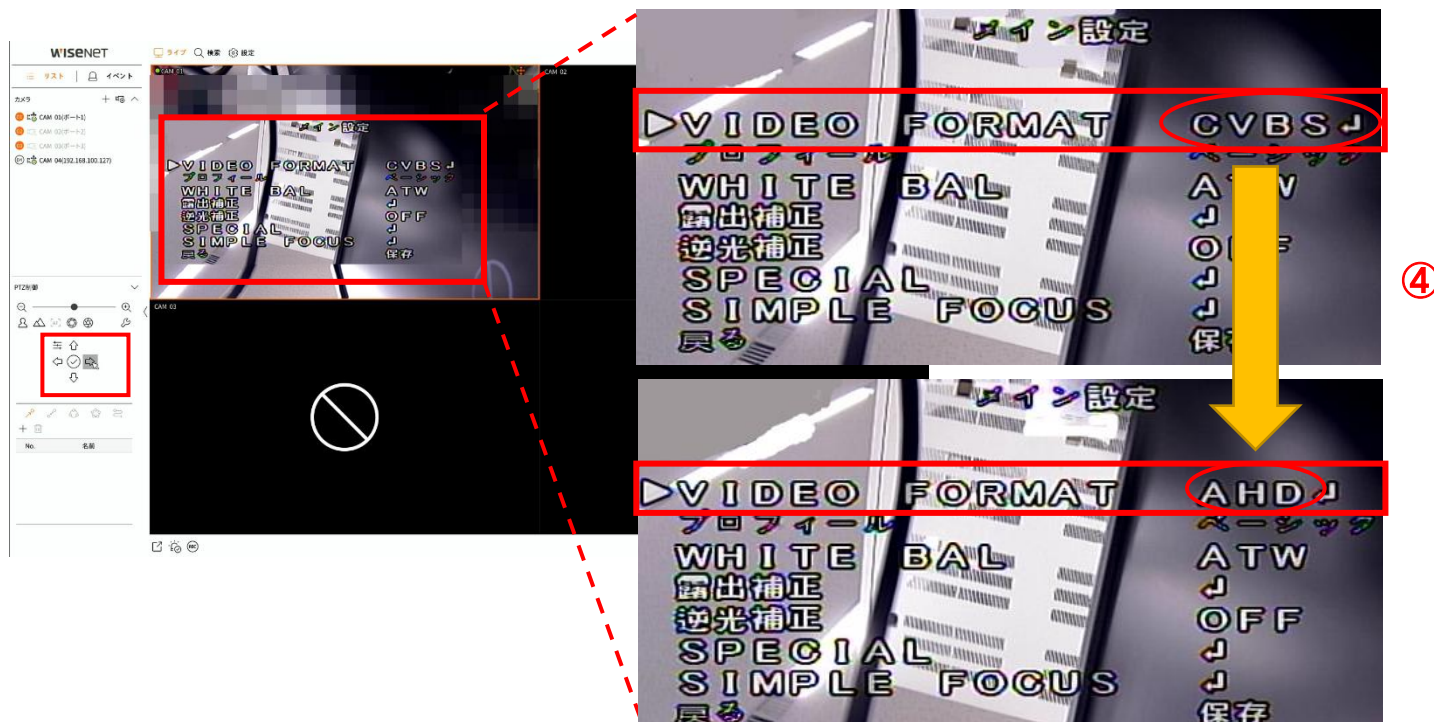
WISENET

ライブ 検索 設定

リスト イベント

カメラ

CAM 01(ポート1)
CAM 02(ポート2)
CAM 03(ポート3)
CAM 04(192.168.100.127)

CAM 01
CAM 02
CAM 03

メイン設定
▷VIDEO FORMAT CVBS↲
プロフィール ベーシック
WHITE BAL ATW
露出補正 ↲
逆光補正 OFF
SPECIAL ↲
SIMPLE FOCUS ↲
戻る 保存

PTZ制御

No. 名前

メイン設定
▷VIDEO FORMAT CVBS↲
プロフィール ベーシック
WHITE BAL ATW
露出補正 ↲
逆光補正 OFF
SPECIAL ↲
SIMPLE FOCUS ↲
戻る 保存

④

メイン設定
▷VIDEO FORMAT AHD↲
プロフィール ベーシック
WHITE BAL ATW
露出補正 ↲
逆光補正 OFF
SPECIAL ↲
SIMPLE FOCUS ↲
戻る 保存